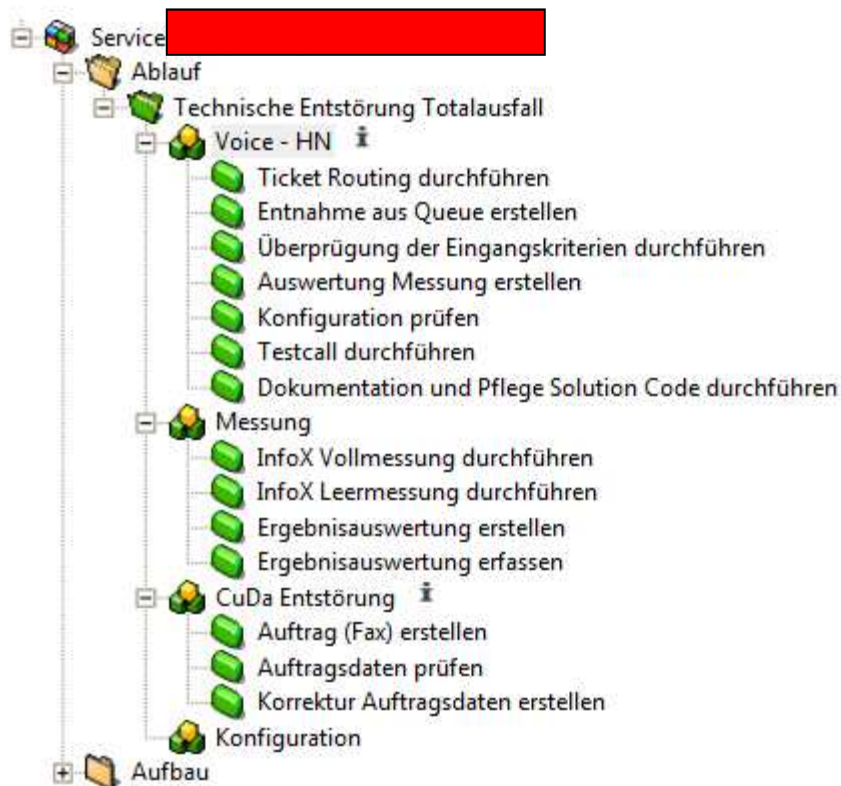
Service
Ablauf
Technische Entstörung Totalausfall
Voice - HN
Ticket Routing durchführen
Entnahme aus Queue erstellen
Überprügung der Eingangskriterien durchführen
Auswertung Messung erstellen
Konfiguration prüfen
Testcall durchführen
Dokumentation und Pflege Solution Code durchführen
Messung
InfoX Vollmessung durchführen
InfoX Leermessung durchführen
Ergebnisauswertung erstellen
Ergebnisauswertung erfassen
CuDa Entstörung
Auftrag (Fax) erstellen
Auftragsdaten prüfen
Korrektur Auftragsdaten erstellen
Konfiguration
Aufbau